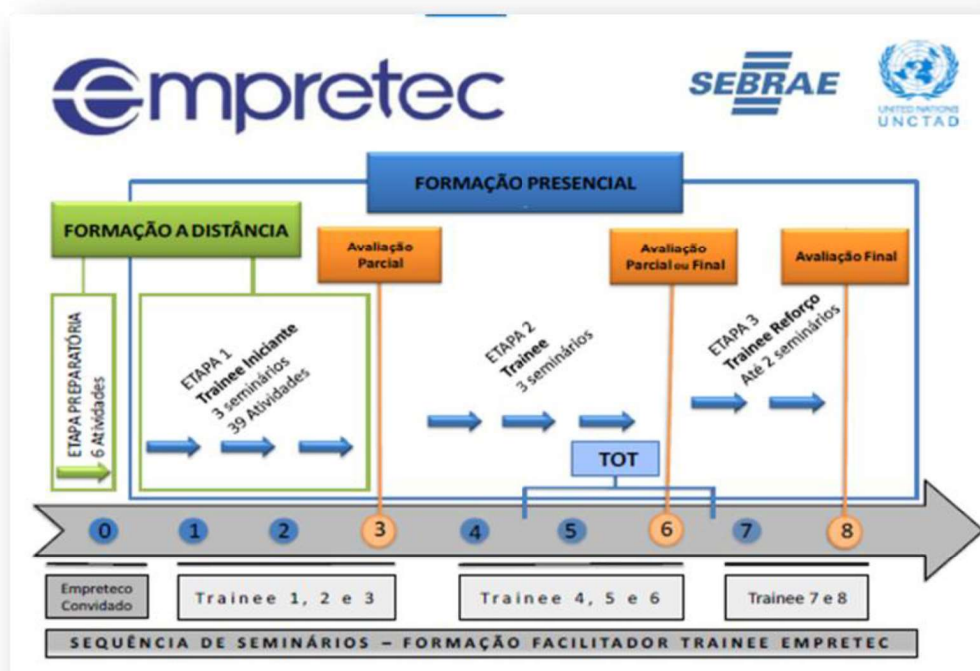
empretec

SEBRAE

UNITED NATIONS UNCTAD

FORMAÇÃO PRESENCIAL

FORMAÇÃO A DISTÂNCIA

Avaliação Parcial

Avaliação Parcial ou Final

Avaliação Final

ETAPA PREPARATÓRIA 6 Atividades

ETAPA 1 Trainee Iniciante 3 seminários 39 Atividades

ETAPA 2 Trainee 3 seminários

ETAPA 3 Trainee Reforço Até 2 seminários

TOT

0 1 2 3 4 5 6 7 8

Empreteco Convidado

Trainee 1, 2 e 3

Trainee 4, 5 e 6

Trainee 7 e 8

SEQUÊNCIA DE SEMINÁRIOS – FORMAÇÃO FACILITADOR TRAINEE EMPRETEC